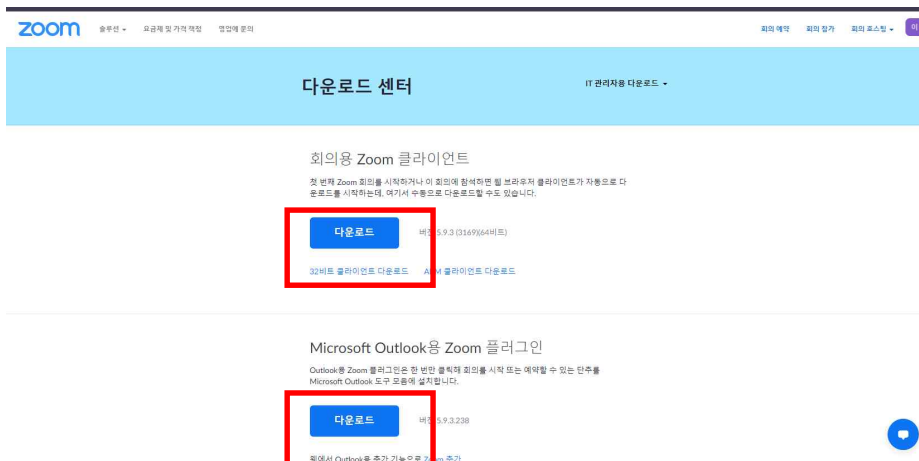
zoom 솔루션 ▾ 요금제 및 가격 책정 영업에 문의

회의 예약 회의 참가 회의 호스팅 ▾

다운로드 센터

IT 관리자용 다운로드 ▾

회의용 Zoom 클라이언트

첫 번째 Zoom 회의를 시작하거나 이 회의에 참석하면 웹 브라우저 클라이언트가 자동으로 다운로드를 시작하는데, 여기서 수동으로 다운로드할 수도 있습니다.

다운로드

버전 5.9.3 (3169)(64비트)

32비트 클라이언트 다운로드 ARM 클라이언트 다운로드

Microsoft Outlook용 Zoom 플러그인

Outlook용 Zoom 플러그인은 한 번만 클릭해 회의를 시작 또는 예약할 수 있는 단추를 Microsoft Outlook 도구 모음에 설치합니다.

다운로드

버전 5.9.3.238

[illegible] Outlook용 추가 기능으로 Zoom 추가